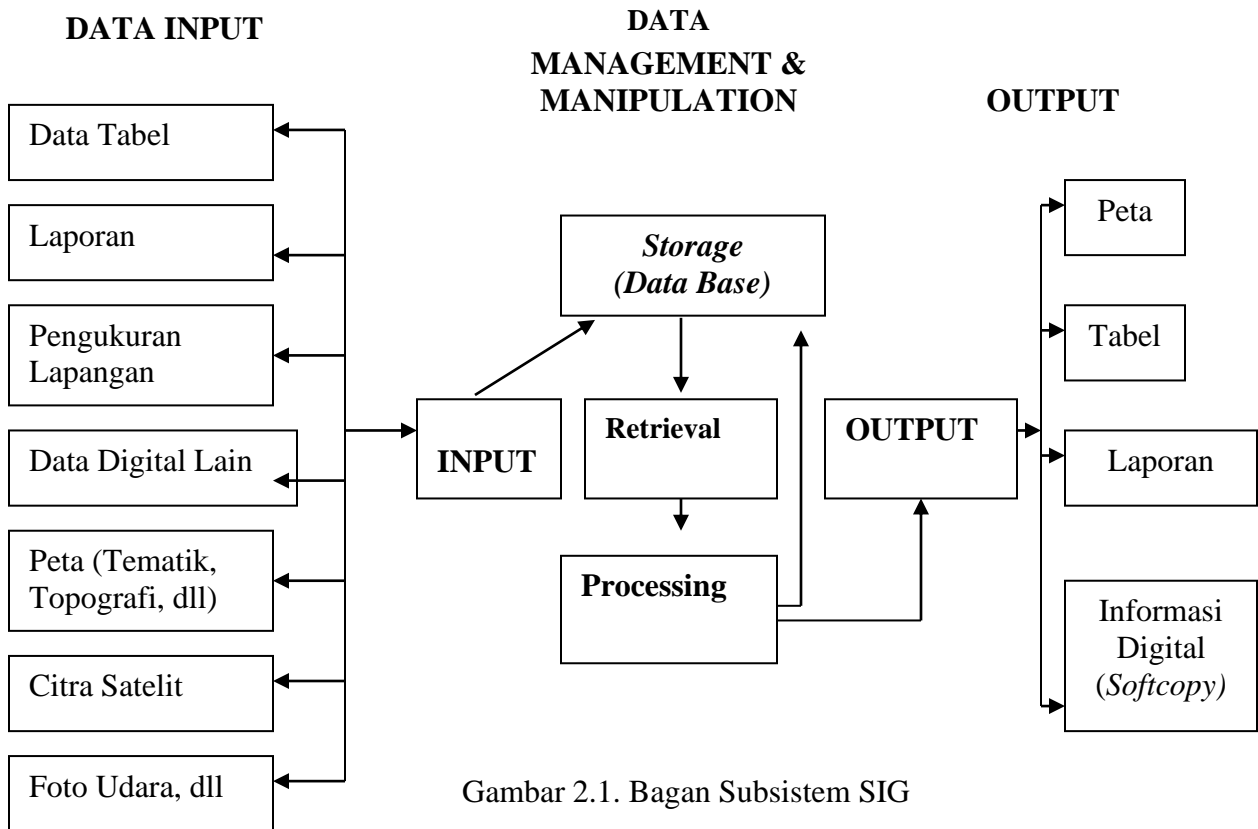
DATA INPUT

DATA MANAGEMENT & MANIPULATION

OUTPUT

Data Tabel

Laporan

Pengukuran Lapangan

Data Digital Lain

Peta (Tematik, Topografi, dll)

Citra Satelit

Foto Udara, dll

INPUT

Storage (Data Base)

Retrieval

Processing

OUTPUT

Peta

Tabel

Laporan

Informasi Digital (Softcopy)

Gambar 2.1. Bagan Subsistem SIG